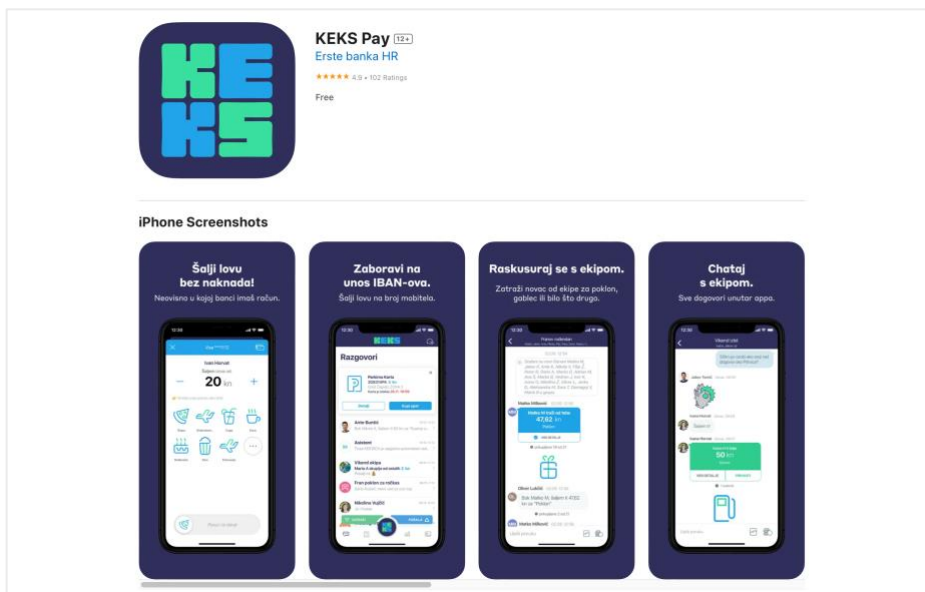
KEKS Pay 12+
Erste banka HR
★★★★★ 4.9 • 102 Ratings
Free

iPhone Screenshots

Šalji lovu bez naknada!
Neovisno u kojoj banci imaš račun.

20 kn

Zaboravi na unos IBAN-ova.
Šalji lovu na broj mobitela.

Razgovori

Raskusuraj se s ekipom.
Zatraži novac od ekipe za poklon, gablec ili bilo što drugo.

47,62 kn

Chataj s ekipom.
Sve dogovori unutar appa.

50 kn